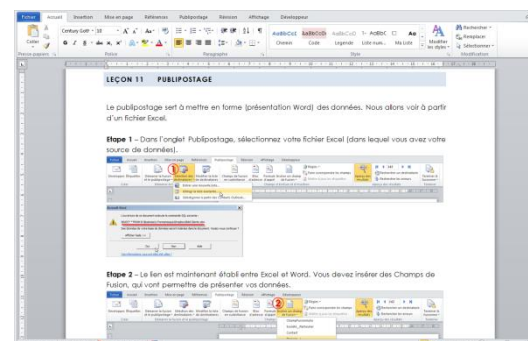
Fichier Accueil Insertion Mise en page Références Publipostage Révision Affichage Développeur

Century Goth - 10 - A A Aa

Coller Presse-papiers Police Paragraphe

AaBbCcI Chemin AaBbCcD Code AaBbCcI Legende AaBbCcI Liste num... AaBbC Ma Liste Aa Modifier les styles Style

Rechercher Remplacer Sélectionner Modification

LEÇON 11 PUBLIPOSTAGE

Le publipostage sert à mettre en forme (présentation Word) des données. Nous allons voir à partir d'un fichier Excel.

Etape 1 – Dans l'onglet Publipostage, sélectionnez votre fichier Excel (dans lequel vous avez votre source de données).

1

Etape 2 – Le lien est maintenant établi entre Excel et Word. Vous devez insérer des Champs de Fusion, qui vont permettre de présenter vos données.

2